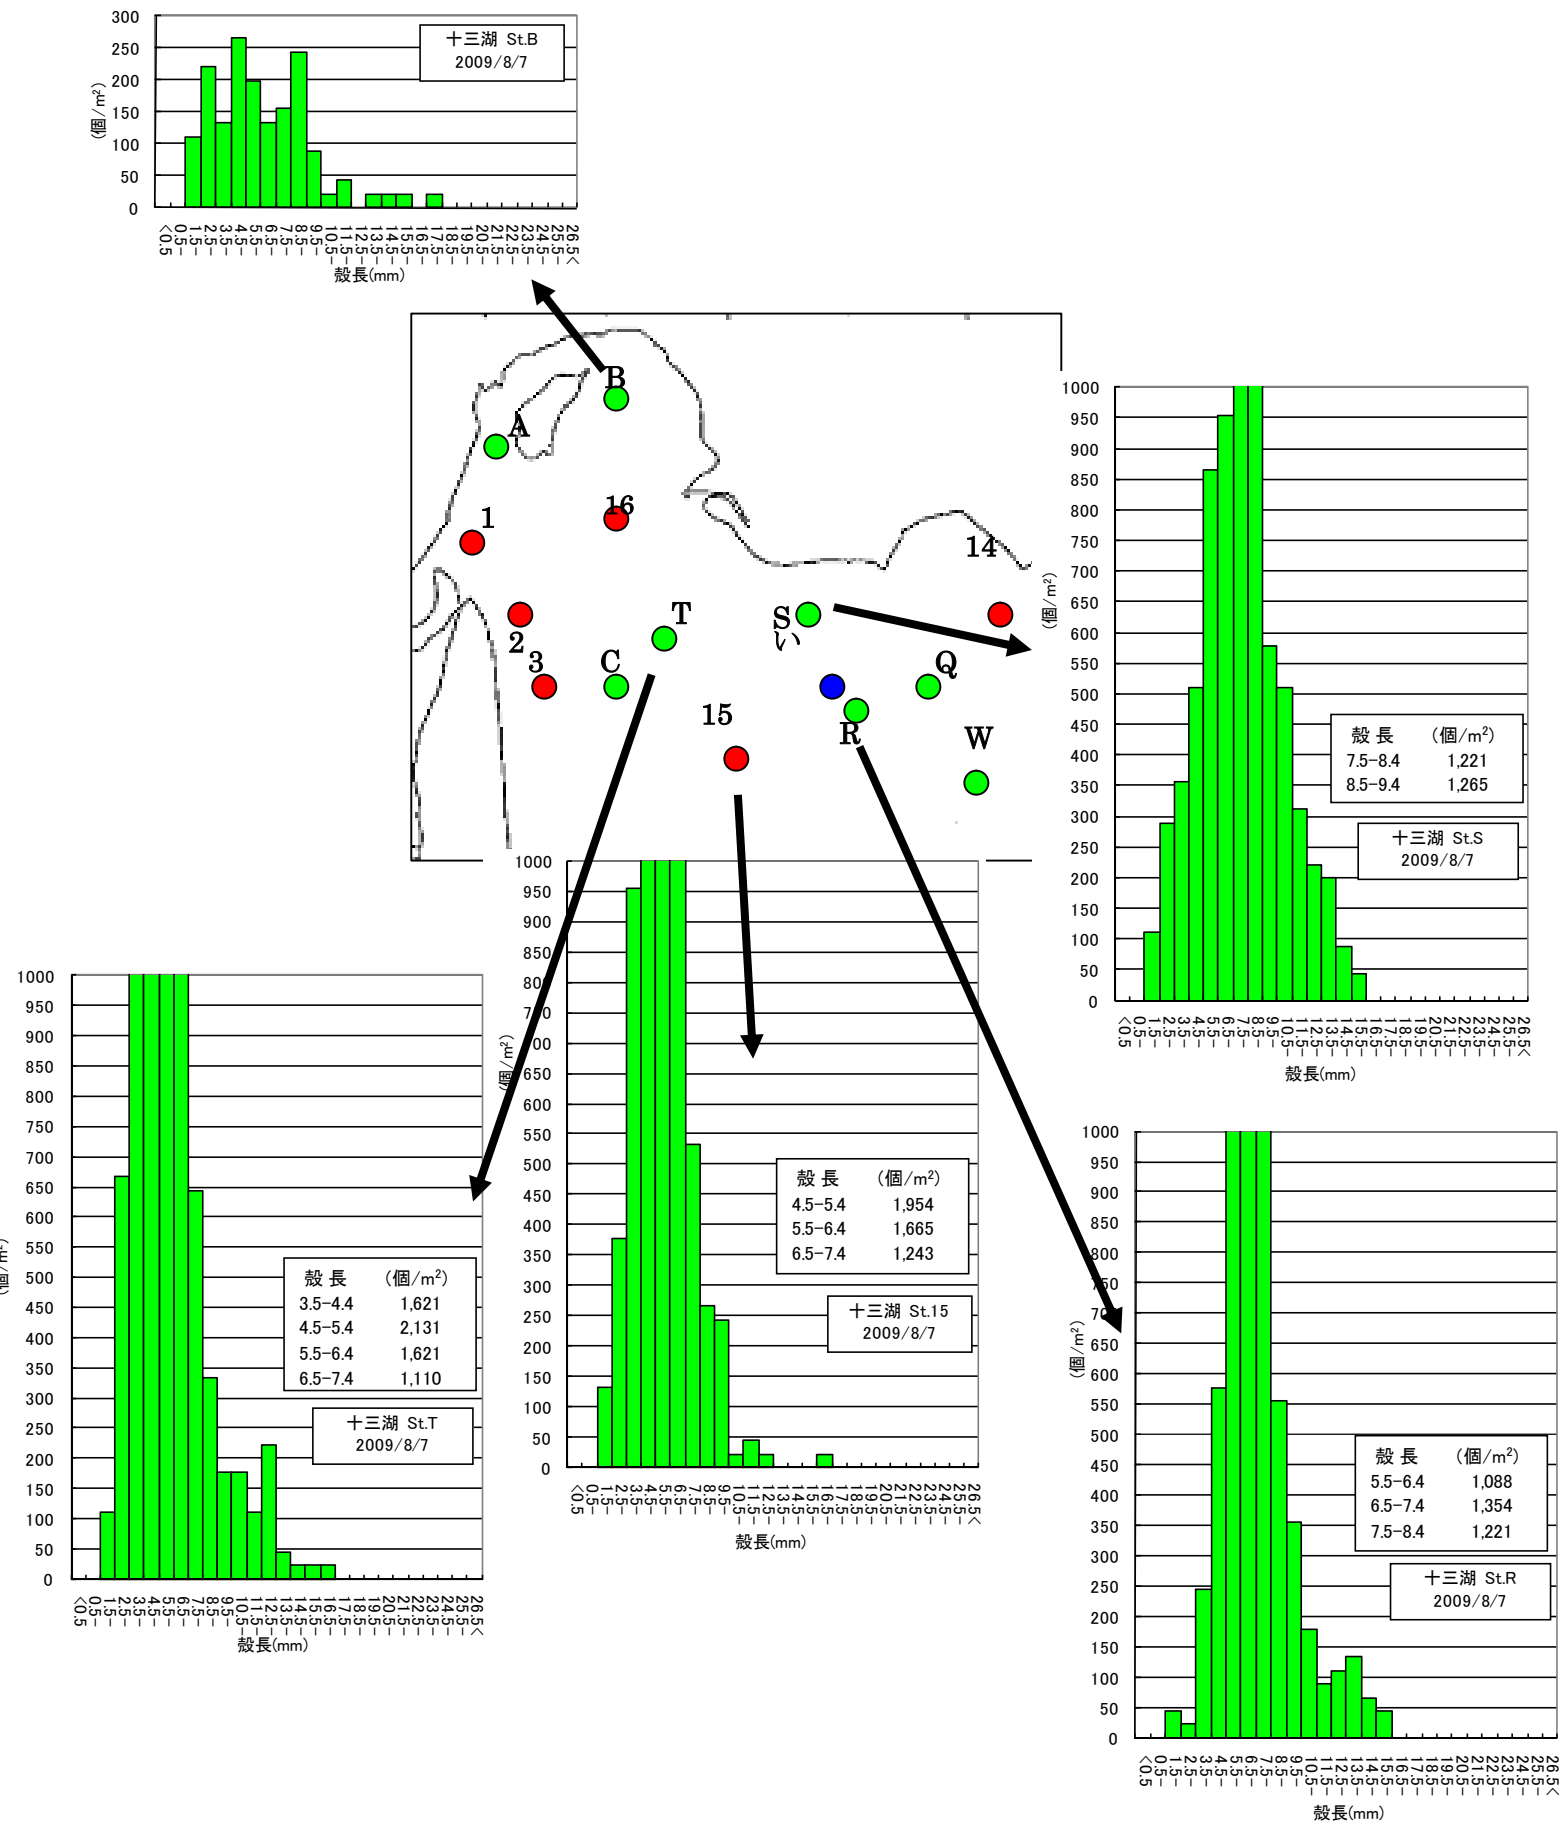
十三湖 St.B
2009/8/7

300
250
200
150
100
50
0

(個/m$^2$)

<0.5 0.5- 1.5- 2.5- 3.5- 4.5- 5.5- 6.5- 7.5- 8.5- 9.5- 10.5- 11.5- 12.5- 13.5- 14.5- 15.5- 16.5- 17.5- 18.5- 19.5- 20.5- 21.5- 22.5- 23.5- 24.5- 25.5- 26.5<

殻長(mm)

B
A
16
1
14
2
3
C
T
S
い
Q
15
R
W

十三湖 St.S
2009/8/7

| 殻 長 | (個/m$^2$) |
|---|---|
| 7.5-8.4 | 1,221 |
| 8.5-9.4 | 1,265 |

1000
950
900
850
800
750
700
650
600
550
500
450
400
350
300
250
200
150
100
50
0

(個/m$^2$)

<0.5 0.5- 1.5- 2.5- 3.5- 4.5- 5.5- 6.5- 7.5- 8.5- 9.5- 10.5- 11.5- 12.5- 13.5- 14.5- 15.5- 16.5- 17.5- 18.5- 19.5- 20.5- 21.5- 22.5- 23.5- 24.5- 25.5- 26.5<

殻長(mm)

十三湖 St.15
2009/8/7

| 殻 長 | (個/m$^2$) |
|---|---|
| 4.5-5.4 | 1,954 |
| 5.5-6.4 | 1,665 |
| 6.5-7.4 | 1,243 |

1000
950
900
850
80
7
00
650
600
550
500
450
400
350
300
250
200
150
100
50
0

(個/m$^2$)

<0.5 0.5- 1.5- 2.5- 3.5- 4.5- 5.5- 6.5- 7.5- 8.5- 9.5- 10.5- 11.5- 12.5- 13.5- 14.5- 15.5- 16.5- 17.5- 18.5- 19.5- 20.5- 21.5- 22.5- 23.5- 24.5- 25.5- 26.5<

殻長(mm)

十三湖 St.T
2009/8/7

| 殻 長 | (個/m$^2$) |
|---|---|
| 3.5-4.4 | 1,621 |
| 4.5-5.4 | 2,131 |
| 5.5-6.4 | 1,621 |
| 6.5-7.4 | 1,110 |

1000
950
900
850
800
750
700
650
600
550
500
450
400
350
300
250
200
150
100
50
0

(個/m$^2$)

<0.5 0.5- 1.5- 2.5- 3.5- 4.5- 5.5- 6.5- 7.5- 8.5- 9.5- 10.5- 11.5- 12.5- 13.5- 14.5- 15.5- 16.5- 17.5- 18.5- 19.5- 20.5- 21.5- 22.5- 23.5- 24.5- 25.5- 26.5<

殻長(mm)

十三湖 St.R
2009/8/7

| 殻 長 | (個/m$^2$) |
|---|---|
| 5.5-6.4 | 1,088 |
| 6.5-7.4 | 1,354 |
| 7.5-8.4 | 1,221 |

1000
950
900
850
800
50
70
650
600
550
500
450
400
350
300
250
200
150
100
50
0

(個/m$^2$)

<0.5 0.5- 1.5- 2.5- 3.5- 4.5- 5.5- 6.5- 7.5- 8.5- 9.5- 10.5- 11.5- 12.5- 13.5- 14.5- 15.5- 16.5- 17.5- 18.5- 19.5- 20.5- 21.5- 22.5- 23.5- 24.5- 25.5- 26.5<

殻長(mm)